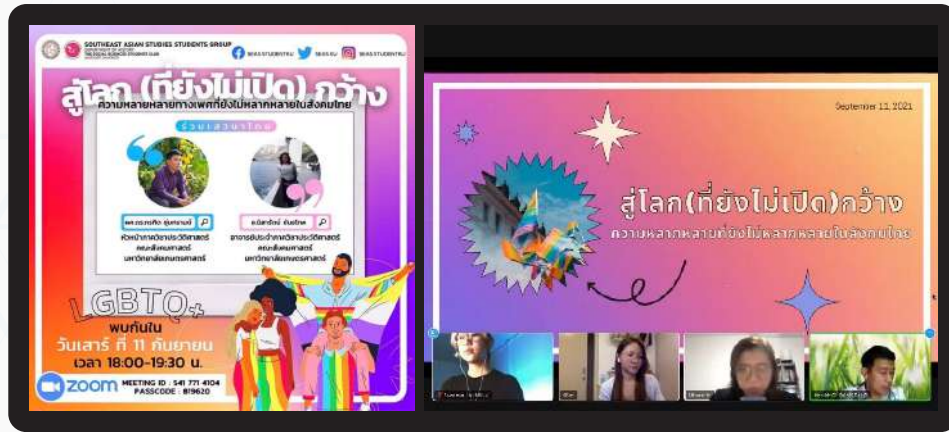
SOUTHEAST ASIAN STUDIES STUDENTS GROUP

SEASSTUDENTKU

SEASKU

SEASSTUDENTKU

สู่โลก (ที่ยังไม่เปิด) กว้าง

ความหลากหลายทางเพศที่ยังไม่หลากหลายในสังคมไทย

ร่วมเสวนาโดย

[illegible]

หัวหน้าภาควิชาประวัติศาสตร์ คณะสังคมศาสตร์ มหาวิทยาลัยเกษตรศาสตร์

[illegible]

อาจารย์ประจำภาควิชาประวัติศาสตร์ คณะสังคมศาสตร์ มหาวิทยาลัยเกษตรศาสตร์

LGBTQ+

พบกันใน วันเสาร์ ที่ 11 กันยายน เวลา 18:00-19:30 น.

zoom MEETING ID : 541 771 4104 PASSCODE : 819620

September 11, 2021

สู่โลก(ที่ยังไม่เปิด)กว้าง

ความหลากหลายที่ยังไม่หลากหลายในสังคมไทย